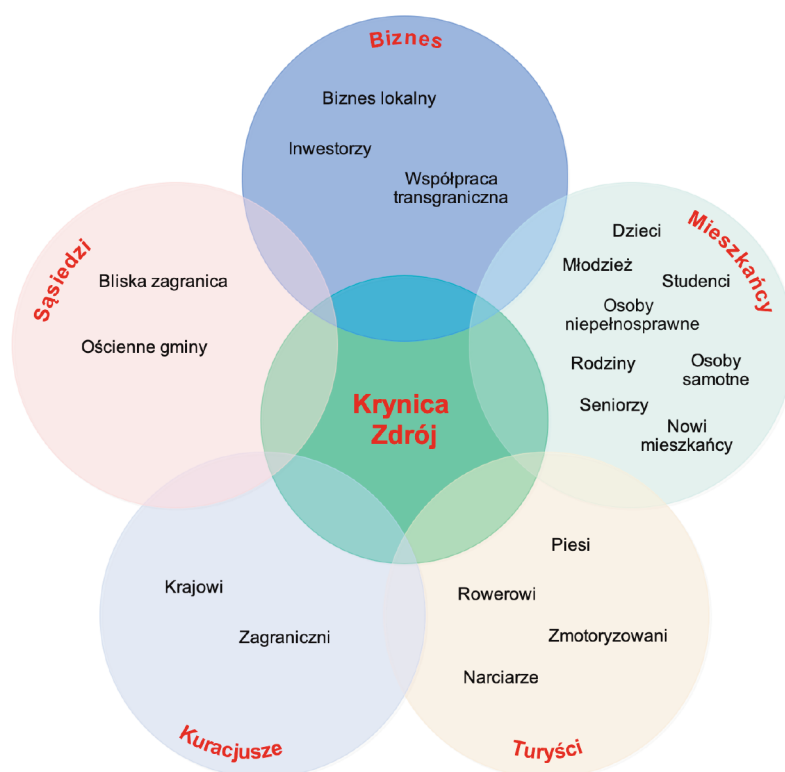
Biznes

Biznes lokalny

Inwestorzy

Współpraca transgraniczna

Sąsiedzi

Bliska zagranica

Ościenne gminy

Mieszkańcy

Dzieci

Młodzież

Studenci

Osoby niepełnosprawne

Rodziny

Osoby samotne

Seniorzy

Nowi mieszkańcy

Krynica Zdrój

Krajowi

Zagraniczni

Kuracjusze

Piesi

Rowerowi

Zmotoryzowani

Narciarze

Turyści